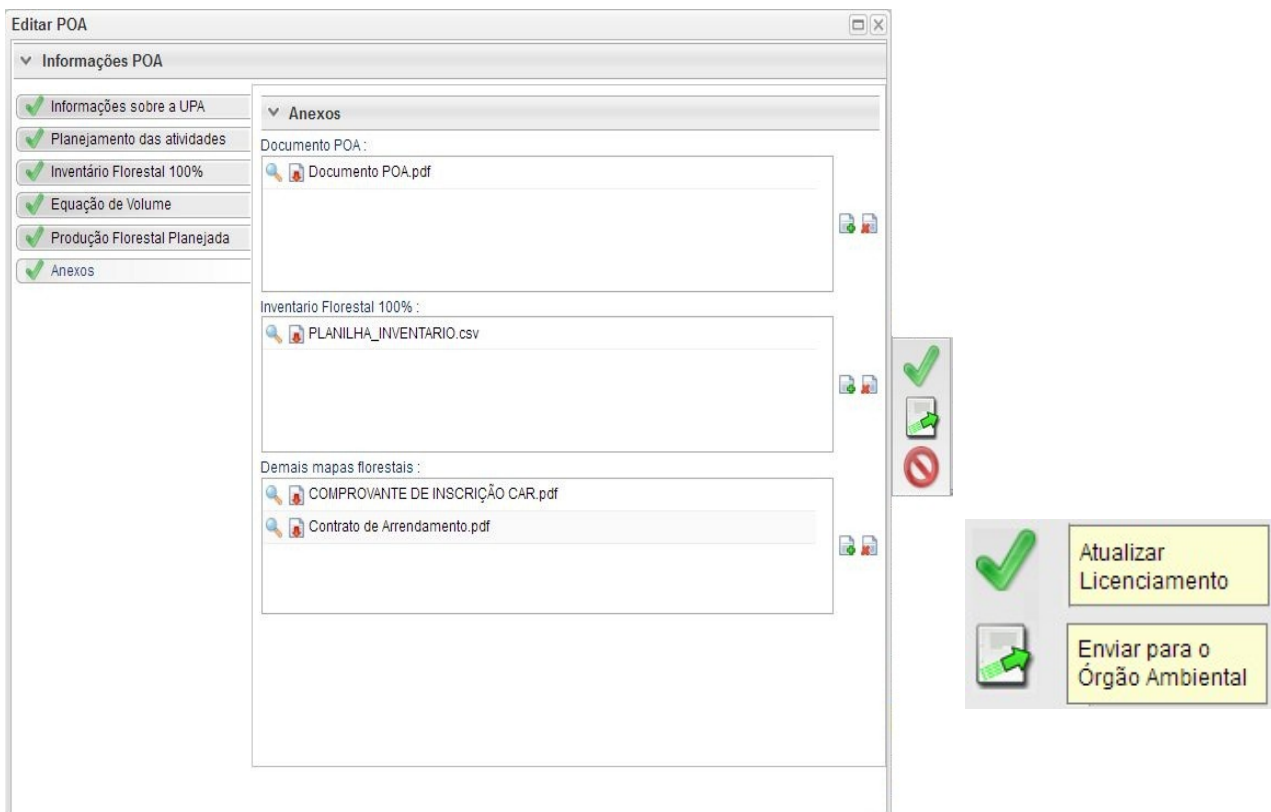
Editar POA

Informações POA

Informações sobre a UPA
Planejamento das atividades
Inventário Florestal 100%
Equação de Volume
Produção Florestal Planejada
Anexos

Anexos

Documento POA :
Documento POA.pdf

Inventario Florestal 100% :
PLANILHA_INVENTARIO.csv

Demais mapas florestais :
COMPROVANTE DE INSCRIÇÃO CAR.pdf
Contrato de Arrendamento.pdf

Atualizar Licenciamento

Enviar para o Órgão Ambiental